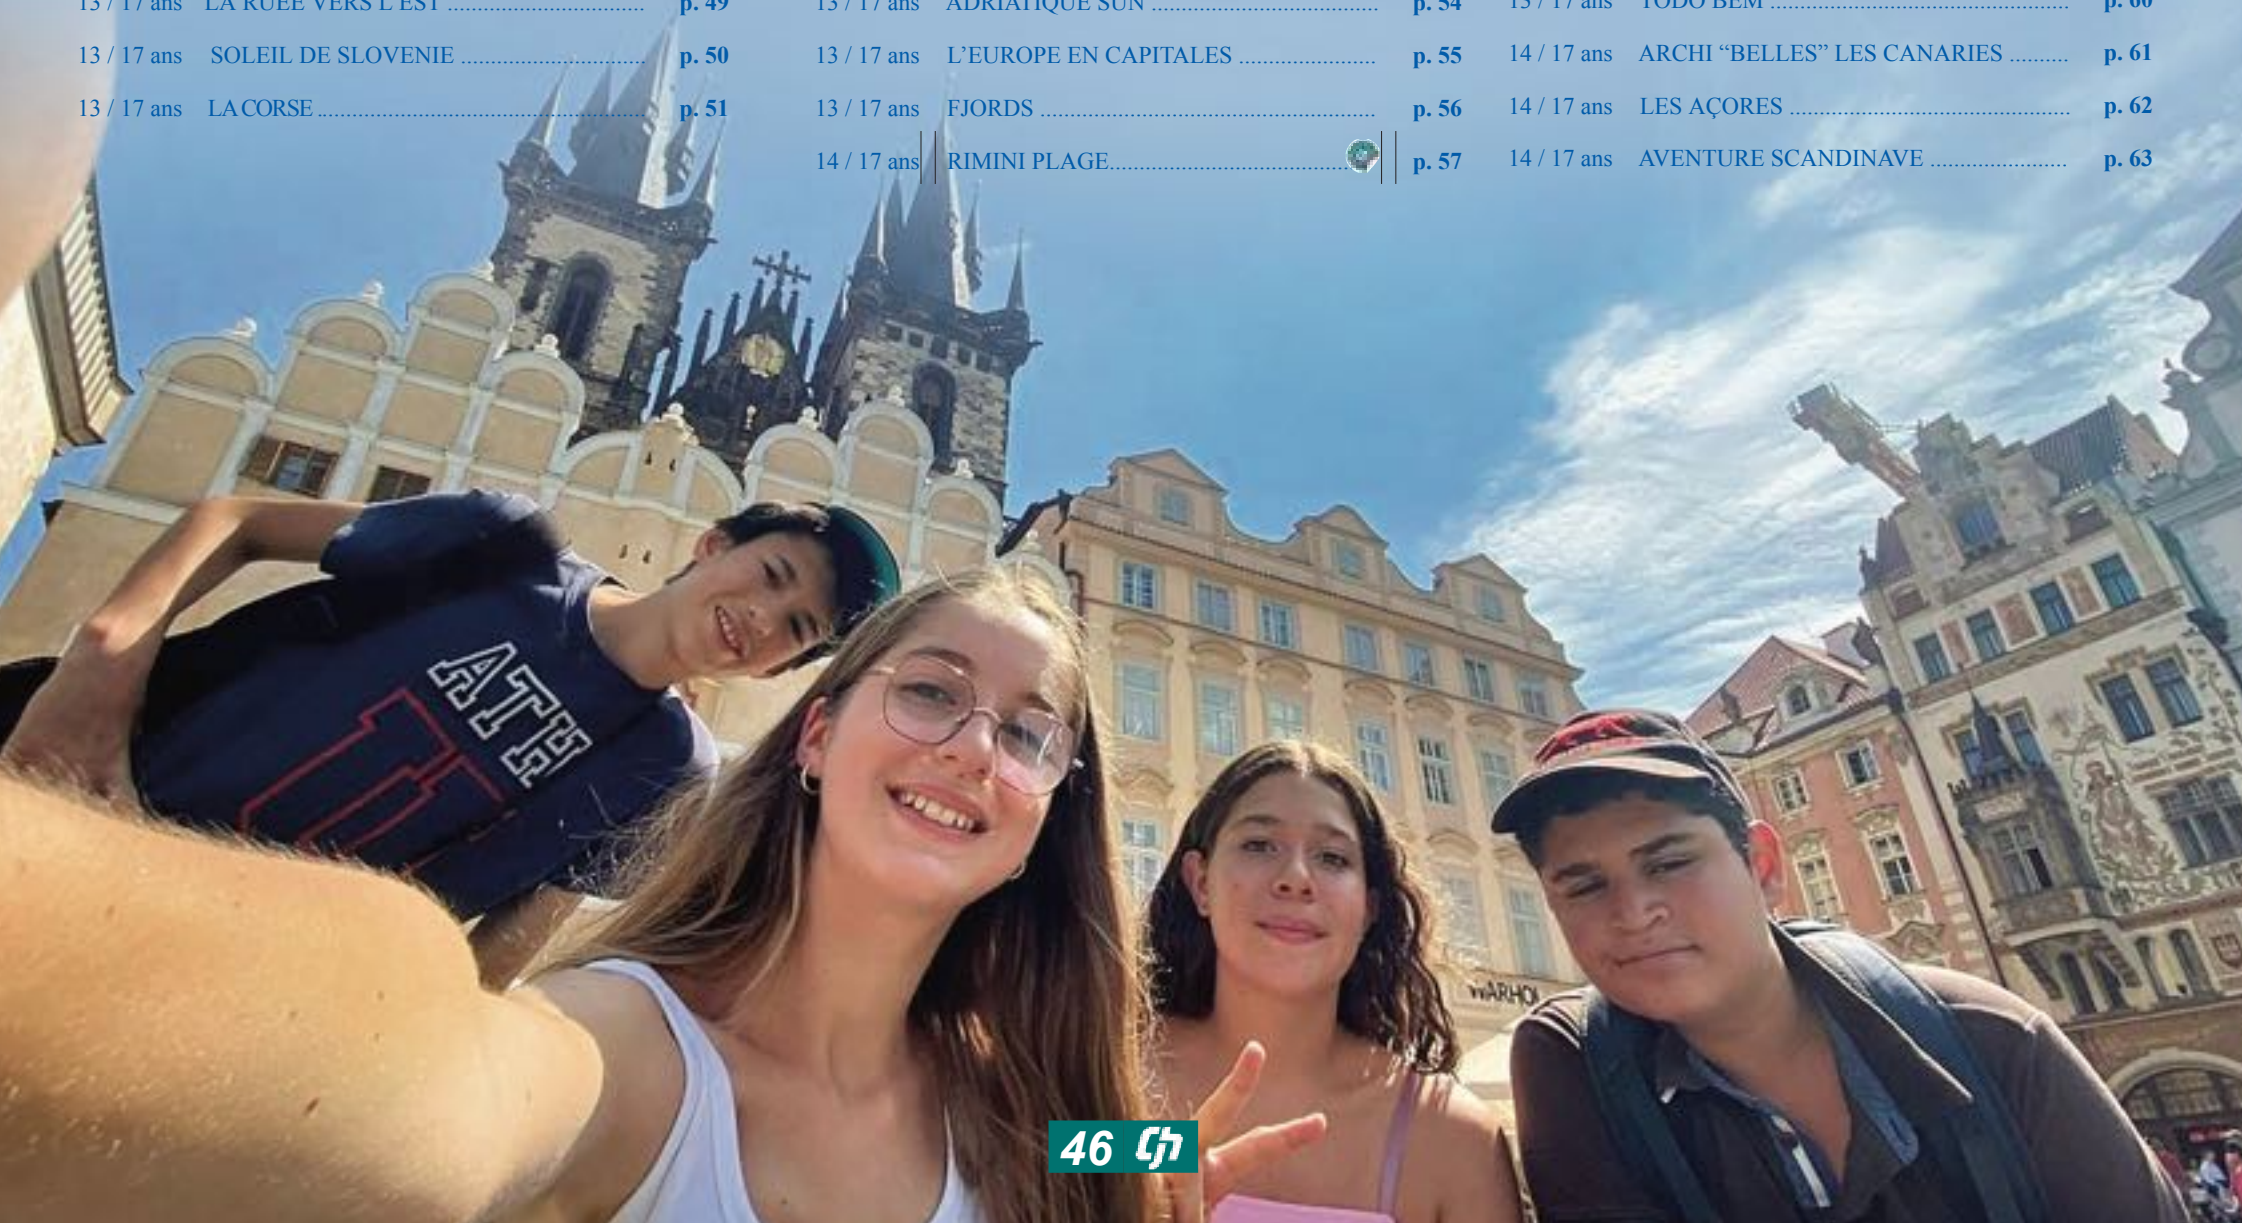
13 / 17 ans LA RUÉE VERS L'EST .................................... p. 49
13 / 17 ans SOLEIL DE SLOVENIE .................................... p. 50
13 / 17 ans LA CORSE .................................... p. 51

13 / 17 ans ADRIATIQUE SUN .................................... p. 54
13 / 17 ans L'EUROPE EN CAPITALES .................................... p. 55
13 / 17 ans FJORDS .................................... p. 56
14 / 17 ans RIMINI PLAGE.................................... p. 57

13 / 17 ans TODO BEM .................................... p. 60
14 / 17 ans ARCHI "BELLES" LES CANARIES .......... p. 61
14 / 17 ans LES AÇORES .................................... p. 62
14 / 17 ans AVENTURE SCANDINAVE .................................... p. 63

ATH

WARHOL

46